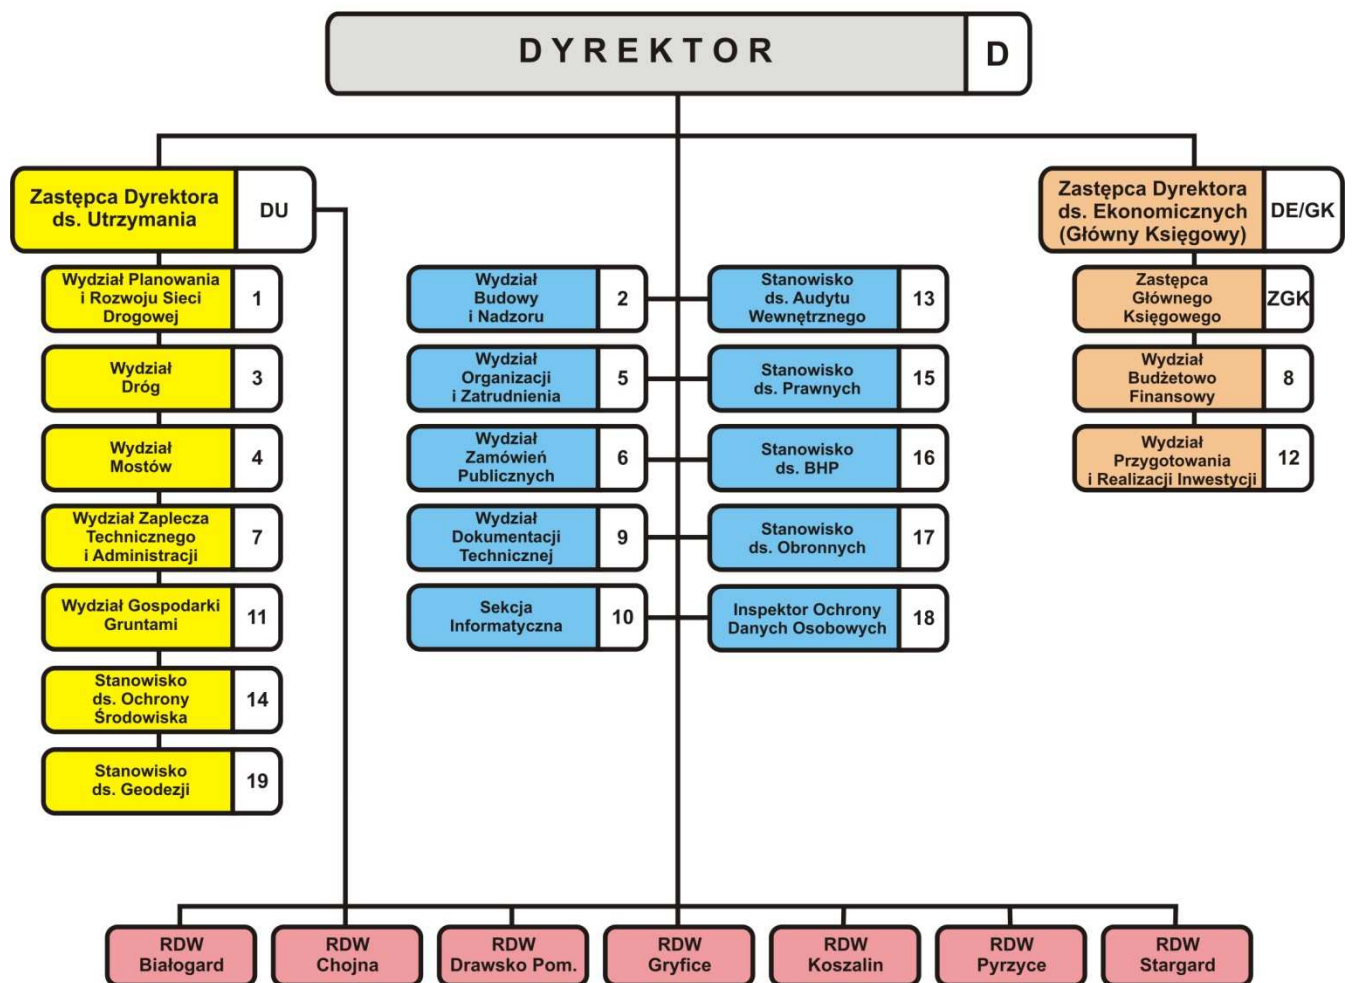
DYREKTOR D

Zastępca Dyrektora ds. Utrzymania DU

Wydział Planowania i Rozwoju Sieci Drogowej 1

Wydział Dróg 3

Wydział Mostów 4

Wydział Zaplecza Technicznego i Administracji 7

Wydział Gospodarki Gruntami 11

Stanowisko ds. Ochrony Środowiska 14

Stanowisko ds. Geodezji 19

Wydział Budowy i Nadzoru 2

Wydział Organizacji i Zatrudnienia 5

Wydział Zamówień Publicznych 6

Wydział Dokumentacji Technicznej 9

Sekcja Informatyczna 10

Stanowisko ds. Audytu Wewnętrznego 13

Stanowisko ds. Prawnych 15

Stanowisko ds. BHP 16

Stanowisko ds. Obronnych 17

Inspektor Ochrony Danych Osobowych 18

Zastępca Dyrektora ds. Ekonomicznych (Główny Księgowy) DE/GK

Zastępca Głównego Księgowego ZGK

Wydział Budżetowo Finansowy 8

Wydział Przygotowania i Realizacji Inwestycji 12

RDW Białogard

RDW Chojna

RDW Drawsko Pom.

RDW Gryfice

RDW Koszalin

RDW Pyrzyce

RDW Stargard